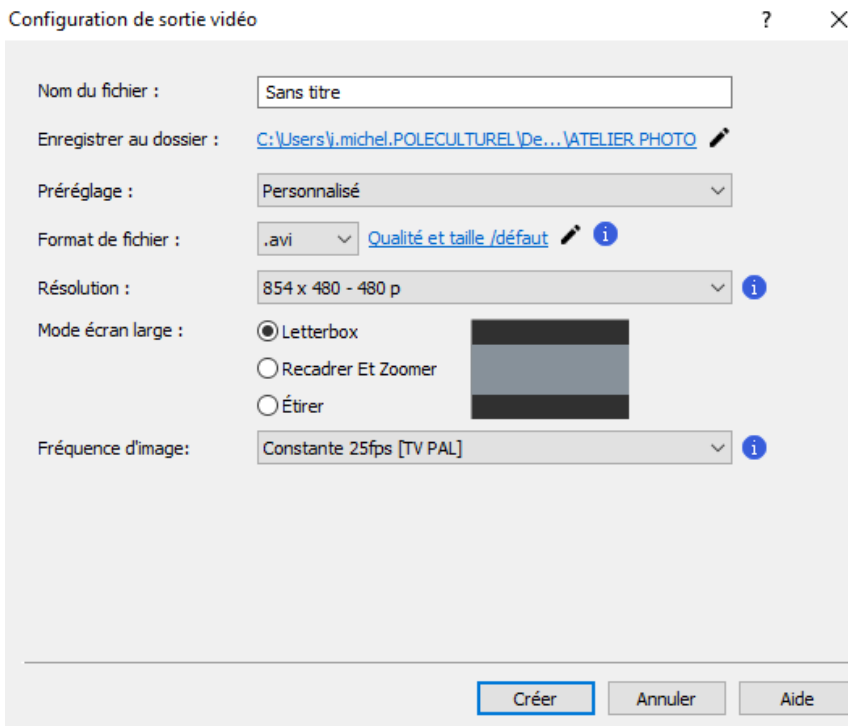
Configuration de sortie vidéo

?

Nom du fichier :
Sans titre

Enregistrer au dossier :
C:\Users\j.michel.POLECULTUREL\De...\ATELIER PHOTO

Préréglage :
Personnalisé

Format de fichier :
.avi
Qualité et taille /défaut

Résolution :
854 x 480 - 480 p

Mode écran large :
Letterbox
Recadrer Et Zoomer
Étirer

Fréquence d'image:
Constante 25fps [TV PAL]

Créer
Annuler
Aide